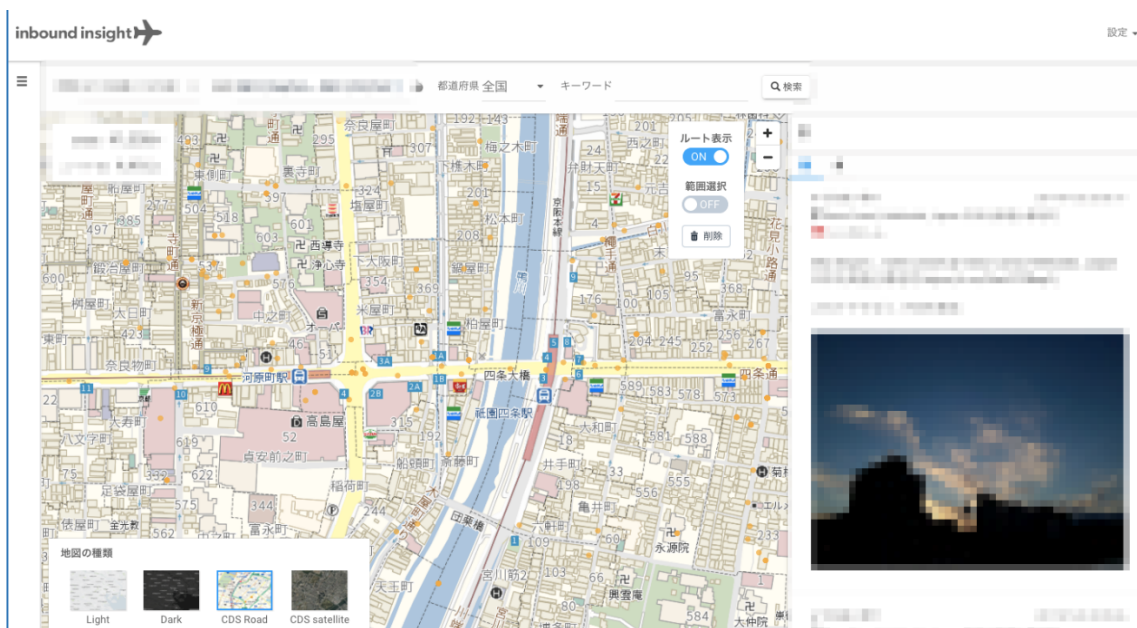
inbound insight

設定

都道府県 全国

キーワード

検索

ルート表示

ON

範囲選択

OFF

削除

+

−

奈良屋町

梅之木町

下樵木町

塩屋町

西導寺

浄心寺

大阪町

米屋町

柏屋町

松本町

河原町駅

四条大橋

四条

高島屋

祇園四条駅

貞安前之町

稲荷町

船頭町

斎藤町

井手町

大和町

亀井町

足袋屋町

富永町

永源院

興雲庵

宮川筋2

大仲院

天王町

団栗橋

八文字町

大日町

奈良物町

鍛冶屋町

新京極通

中之町

オーパ

京阪本線

地図の種類

Light

Dark

CDS Road

CDS satellite